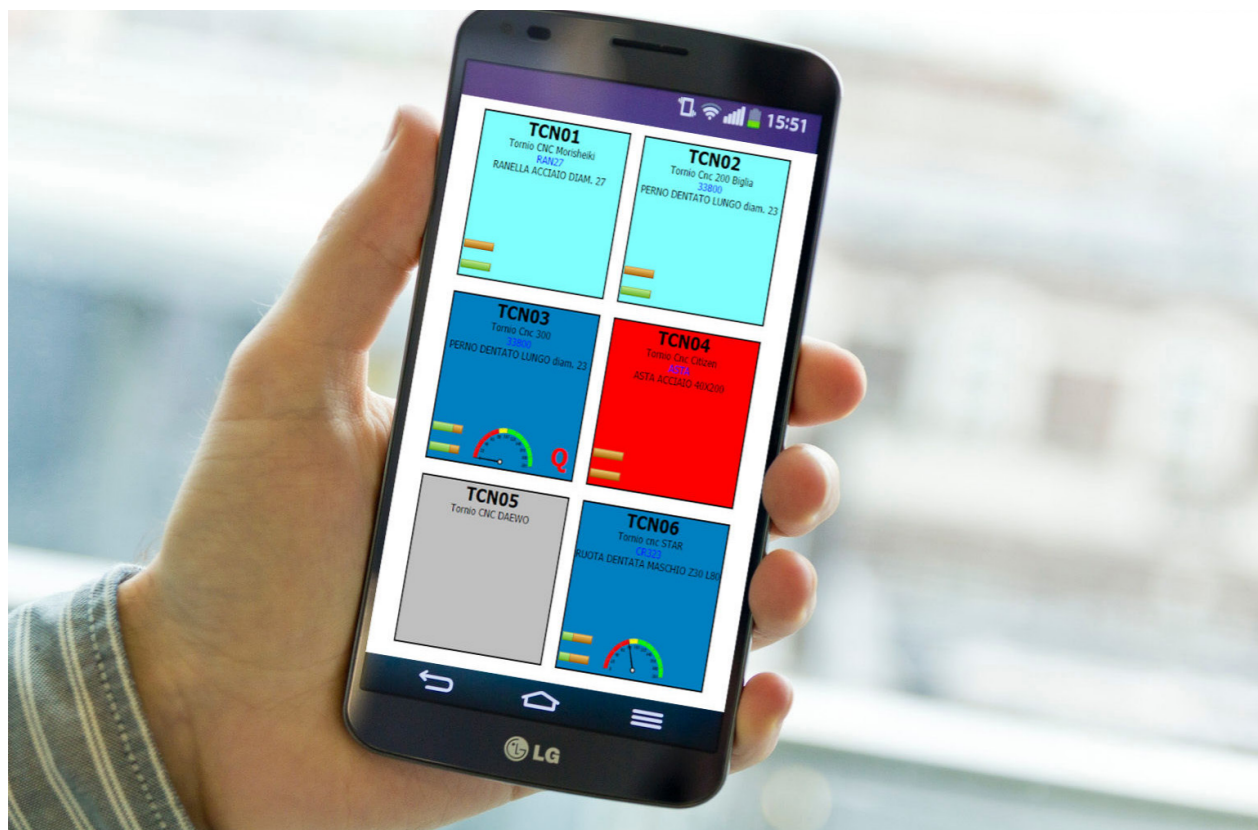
15:51

TCN01
Tornio CNC Morisheiki
RAN27
RANELLA ACCIAIO DIAM. 27

TCN02
Tornio Cnc 200 Biglia
33800
PERNO DENTATO LUNGO diam. 23

TCN03
Tornio Cnc 300
33800
PERNO DENTATO LUNGO diam. 23
Q

TCN04
Tornio Cnc Citizen
ASTA
ASTA ACCIAIO 40X200

TCN05
Tornio CNC DAEWO

TCN06
Tornio cnc STAR
CR323
RUOTA DENTATA MASCHIO Z30 L80

LG